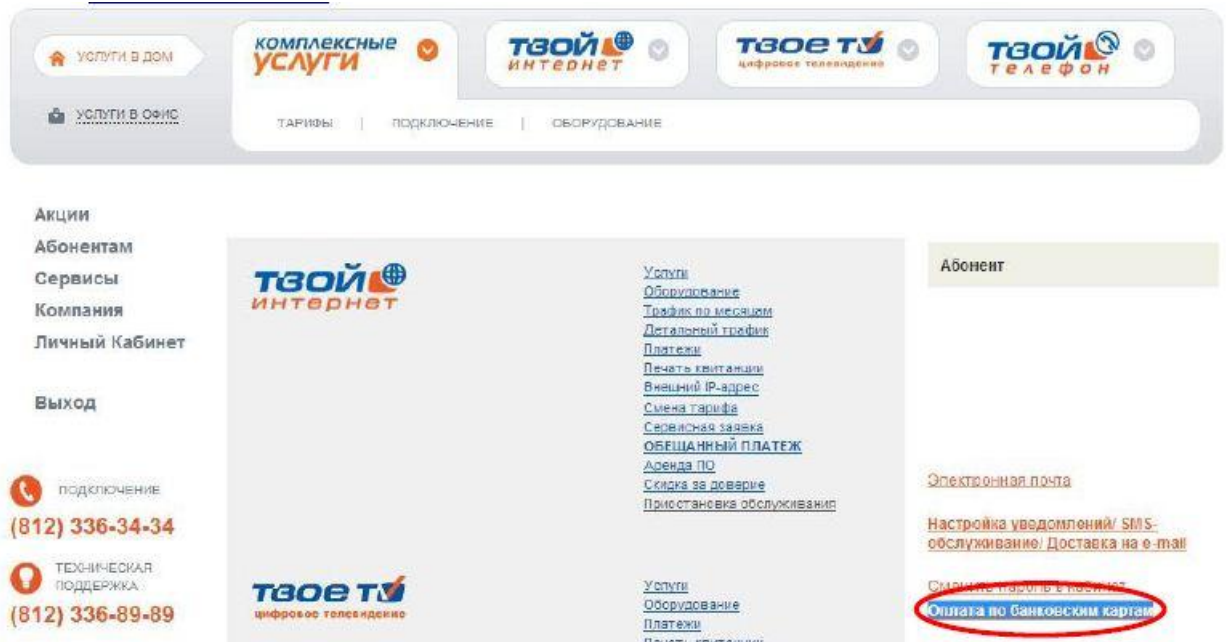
УСЛУГИ В ДОМ

УСЛУГИ В ОФИС

КОМПЛЕКСНЫЕ УСЛУГИ

ТВОЙ ИНТЕРНЕТ

ТВОЕ ТВ цифровое телевидение

ТВОЙ телефон

ТАРИФЫ | ПОДКЛЮЧЕНИЕ | ОБОРУДОВАНИЕ

Акции
Абонентам
Сервисы
Компания
Личный Кабинет

Выход

ПОДКЛЮЧЕНИЕ
(812) 336-34-34

ТЕХНИЧЕСКАЯ ПОДДЕРЖКА
(812) 336-89-89

ТВОЙ ИНТЕРНЕТ

Услуги
Оборудование
Трафик по месяцам
Детальный трафик
Платежи
Печать квитанции
Внешний IP-адрес
Смена тарифа
Сервисная заявка
ОБЕЩАННЫЙ ПЛАТЕЖ
Аренда ПО
Скидка за доверие
Приостановка обслуживания

ТВОЕ ТВ цифровое телевидение

Услуги
Оборудование
Платежи
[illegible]

Абонент

Электронная почта

Настройка уведомлений/ SMS-обслуживание/ Доставка на e-mail

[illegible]

Оплата по банковским картам